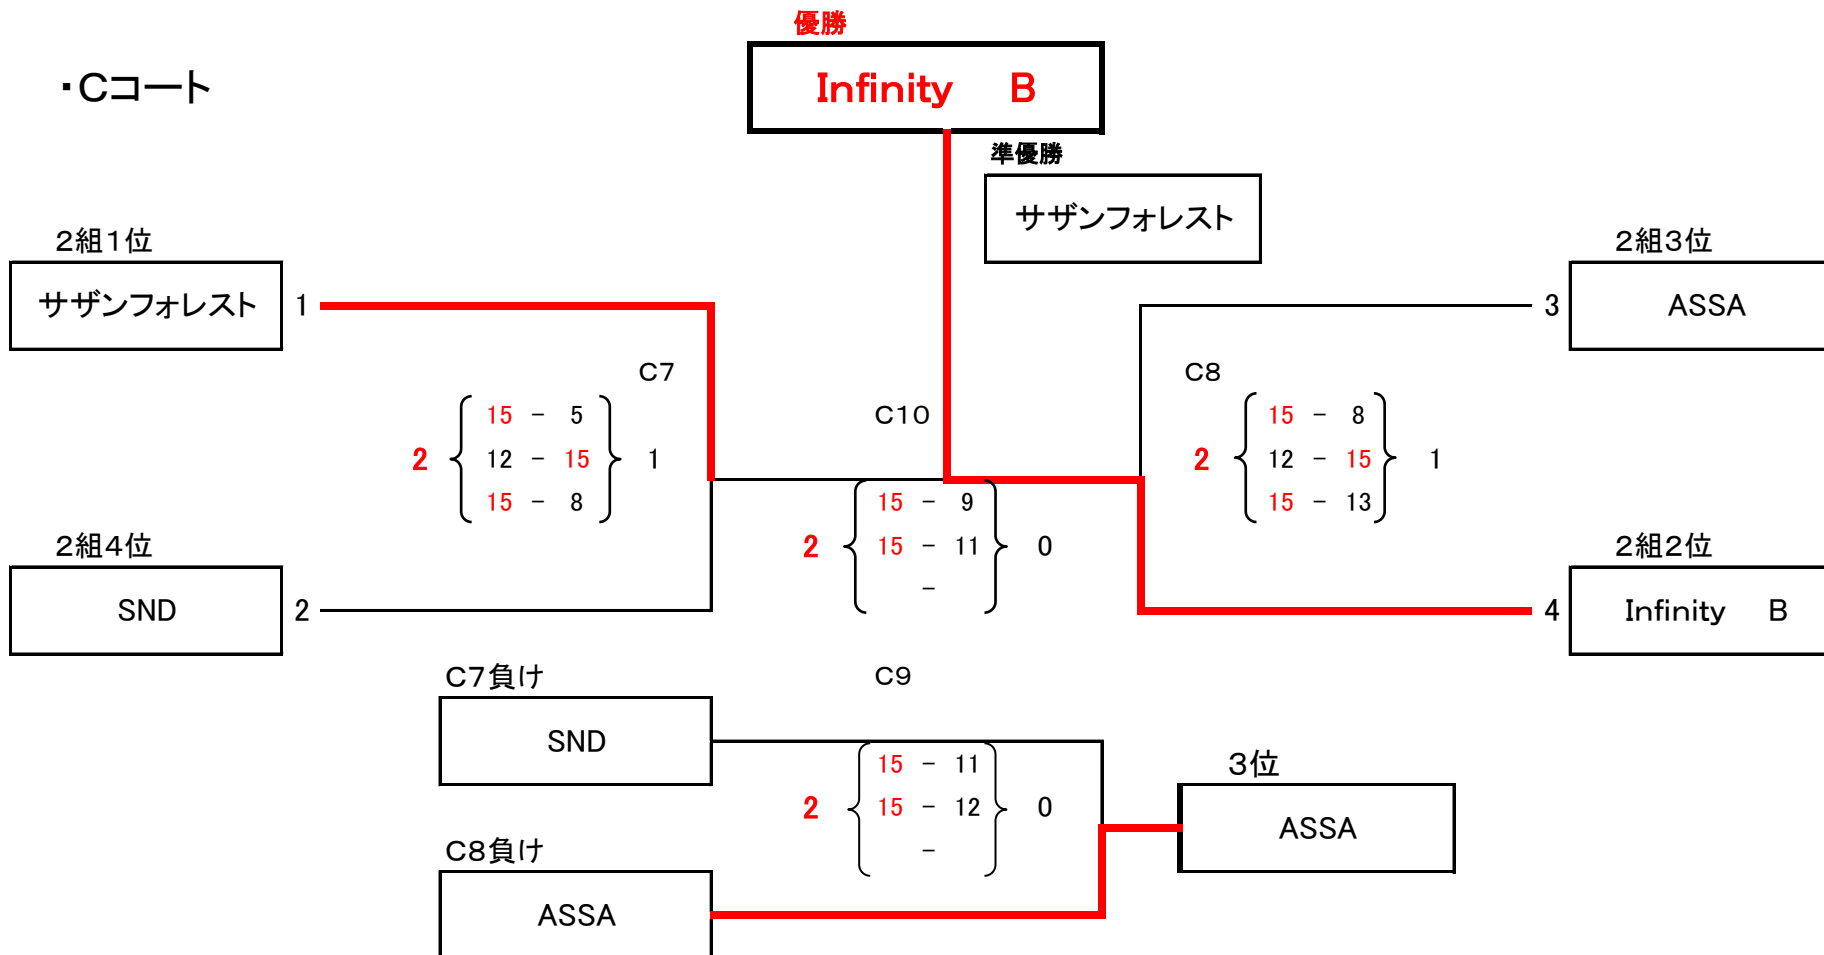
・Cコート

優勝

Infinity　B

準優勝

サザンフォレスト

2組1位

サザンフォレスト

1

C7

2

15 － 5
12 － 15
15 － 8

1

2組4位

SND

2

C10

2

15 － 9
15 － 11
－

0

2組3位

3

ASSA

C8

2

15 － 8
12 － 15
15 － 13

1

2組2位

4

Infinity　B

C7負け

SND

C9

2

15 － 11
15 － 12
－

0

3位

ASSA

C8負け

ASSA